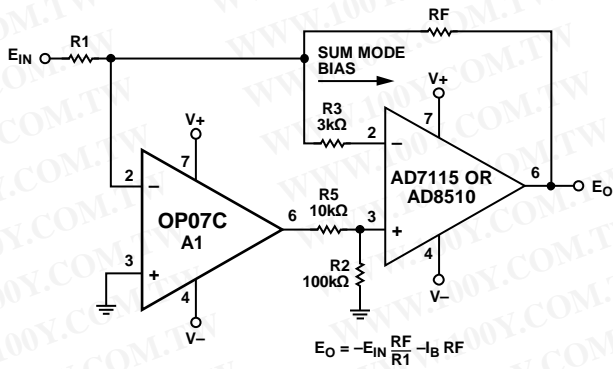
RF

$E_{IN}$

R1

SUM MODE BIAS

V+

R3 3kΩ

7

2

–

AD7115 OR AD8510

6

$E_O$

V+

7

2

–

OP07C A1

6

R5 10kΩ

3

+

4

V–

3

+

4

V–

R2 100kΩ

$E_O = -E_{IN}\frac{RF}{R1} - I_B RF$

WWW.100Y.COM.TW